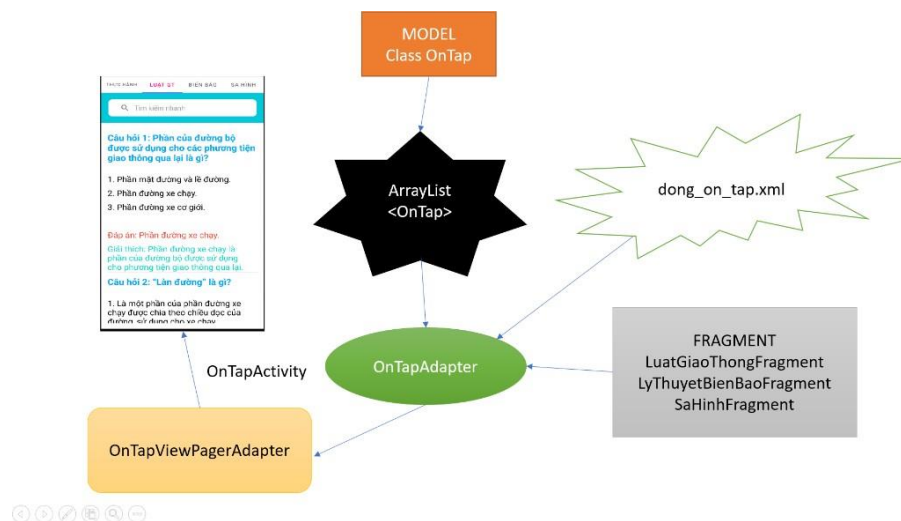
MODEL
Class OnTap

THỰC HÀNH LUẬT GT BIỂN BÁO SA HÌNH

Tìm kiếm nhanh

Câu hỏi 1: Phần của đường bộ được sử dụng cho các phương tiện giao thông qua lại là gì?

1. Phần mặt đường và lề đường.
2. Phần đường xe chạy.
3. Phần đường xe cơ giới.

Đáp án: Phần đường xe chạy.
Giải thích: Phần đường xe chạy là phần của đường bộ được sử dụng cho phương tiện giao thông qua lại.

Câu hỏi 2: "Làn đường" là gì?

1. Là một phần của phần đường xe chạy được chia theo chiều dọc của đường, sử dụng cho xe chạy

ArrayList
<OnTap>

dong_on_tap.xml

FRAGMENT
LuatGiaoThongFragment
LyThuyetBienBaoFragment
SaHinhFragment

OnTapActivity

OnTapAdapter

OnTapViewPagerAdapter